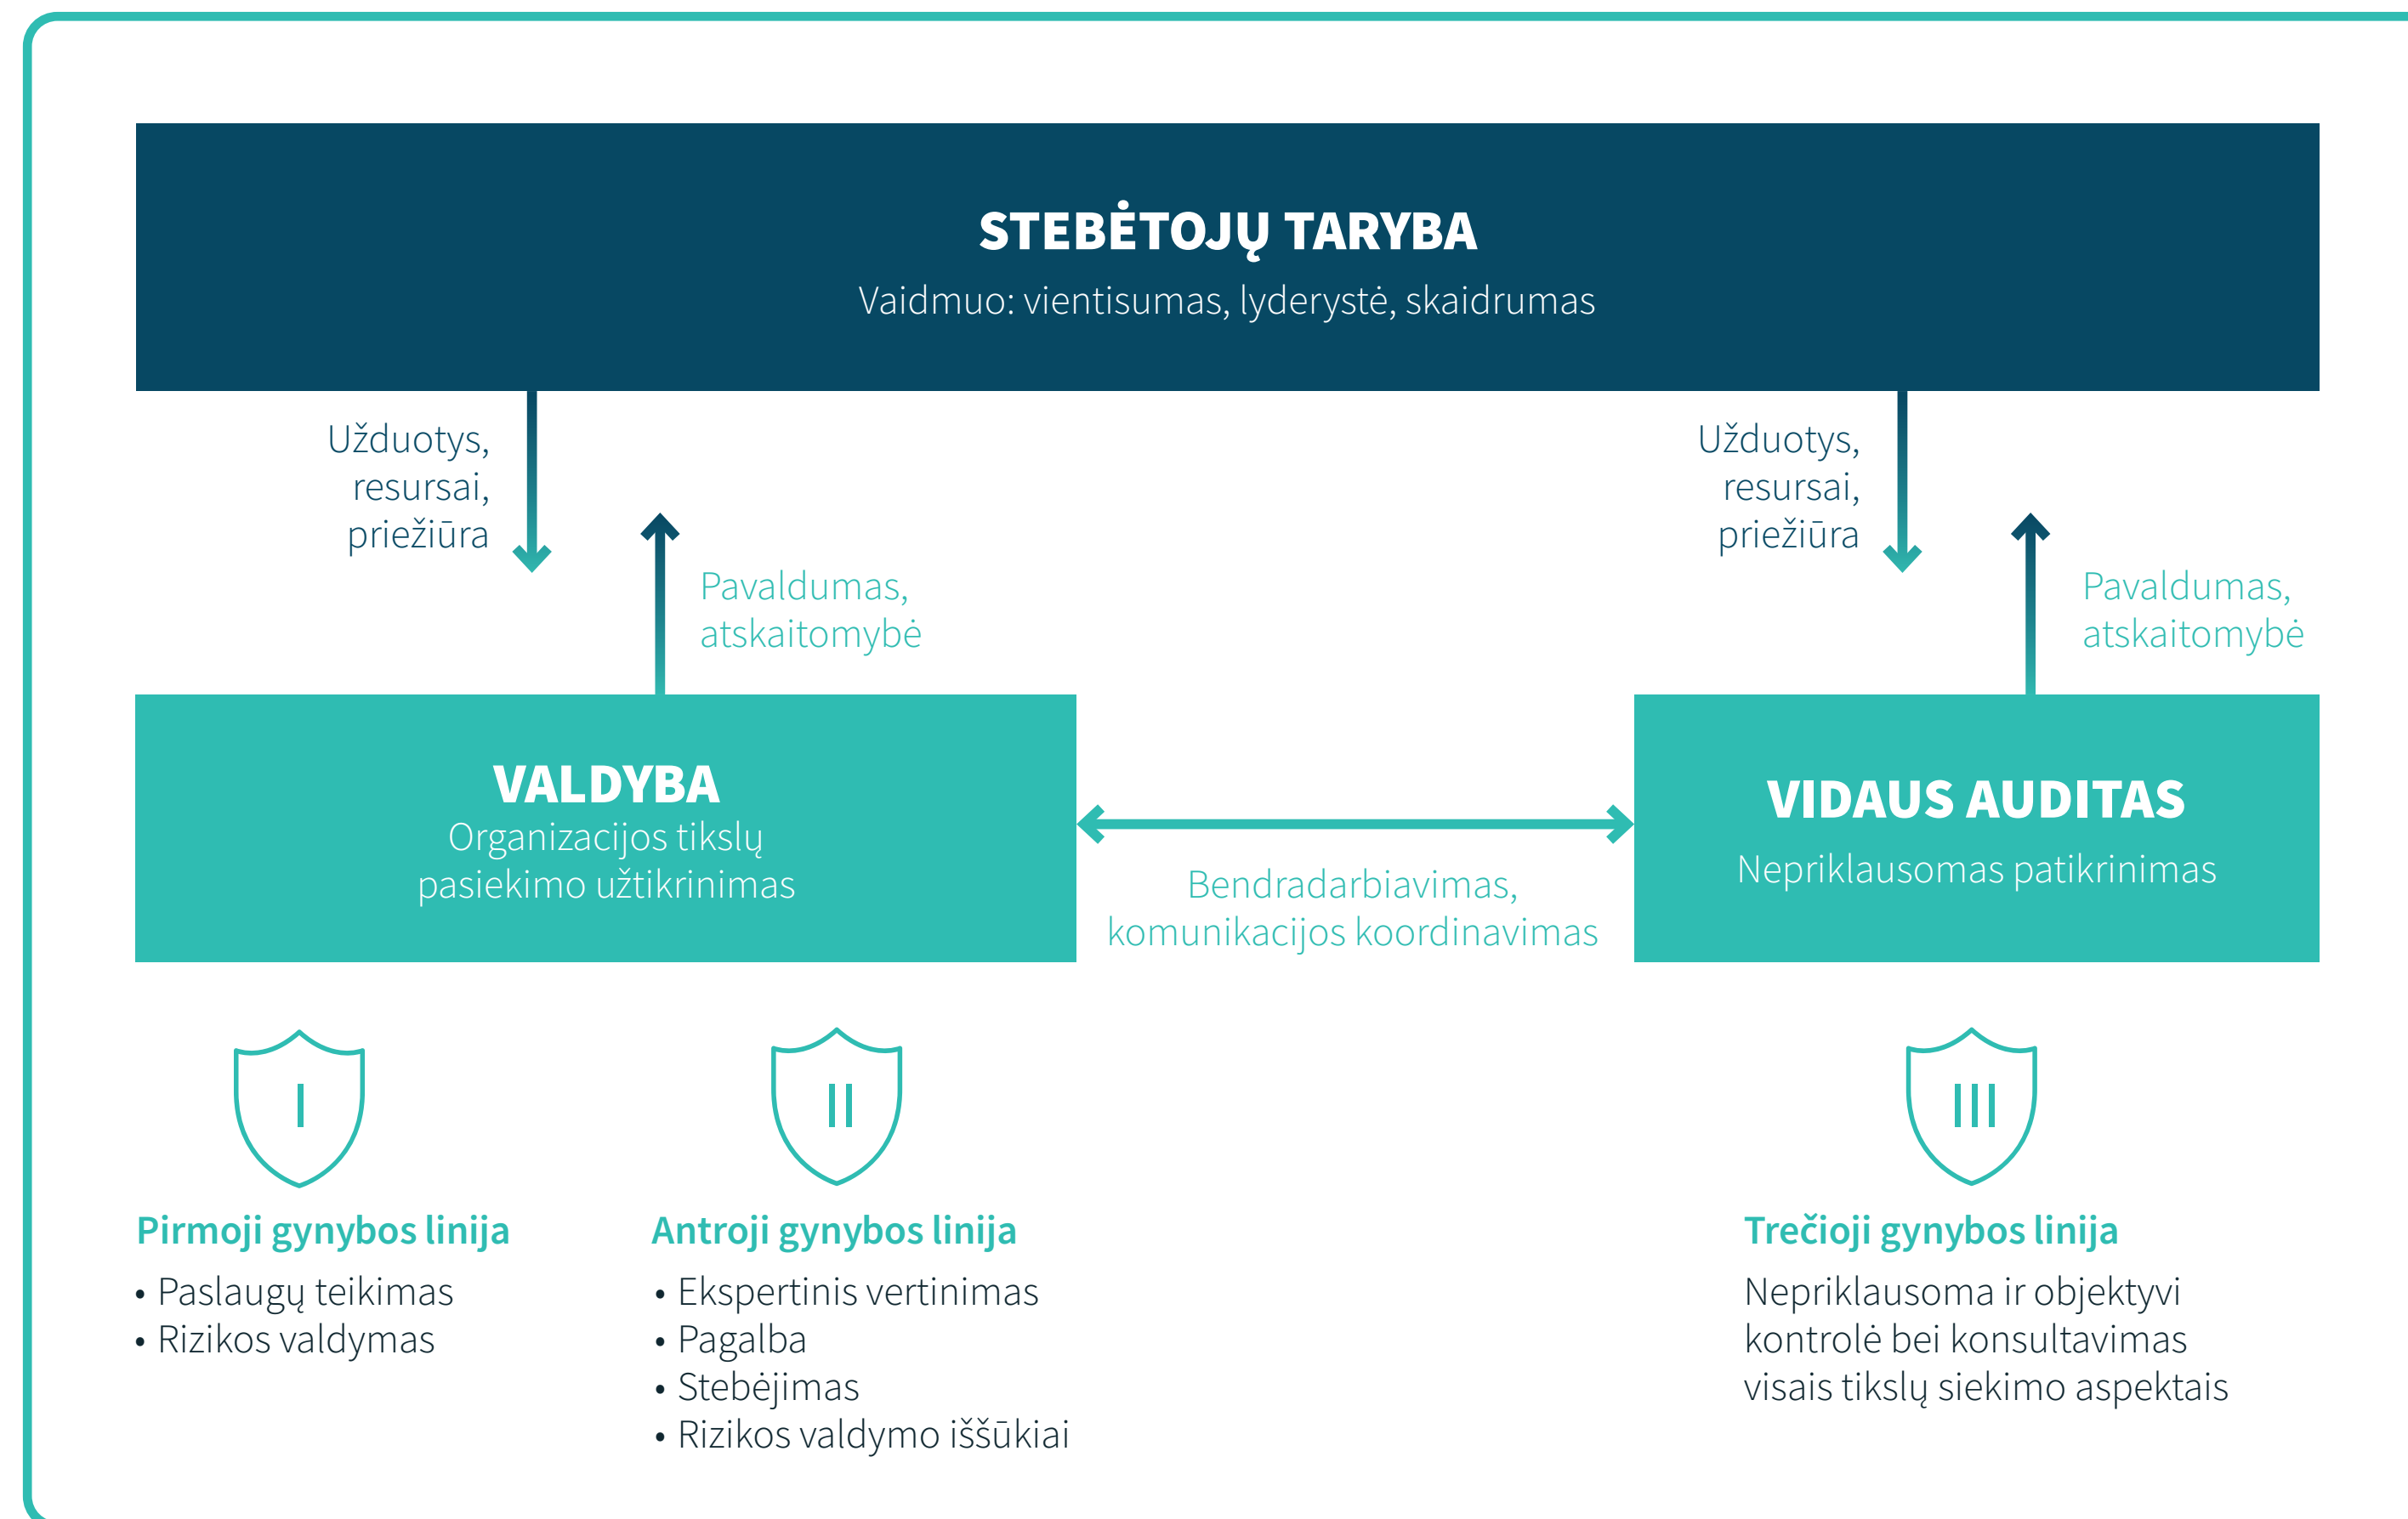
STEBĖTOJŲ TARYBA
Vaidmuo: vientisumas, lyderystė, skaidrumas

Užduotys, resursai, priežiūra

Pavaldumas, atskaitomybė

Užduotys, resursai, priežiūra

Pavaldumas, atskaitomybė

VALDYBA
Organizacijos tikslų pasiekimo užtikrinimas

Bendradarbiavimas, komunikacijos koordinavimas

VIDAUS AUDITAS
Nepriklausomas patikrinimas

I

II

III

Pirmoji gynybos linija
• Paslaugų teikimas
• Rizikos valdymas

Antroji gynybos linija
• Ekspertinis vertinimas
• Pagalba
• Stebėjimas
• Rizikos valdymo iššūkiai

Trečioji gynybos linija
Nepriklausoma ir objektyvi kontrolė bei konsultavimas visais tikslų siekimo aspektais